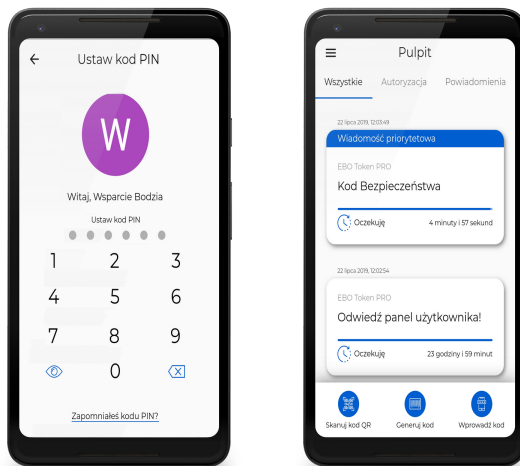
Ustaw kod PIN

W

Witaj, Wsparcie Bodzia

Ustaw kod PIN

1 2 3
4 5 6
7 8 9
0

Zapomniałeś kodu PIN?

Pulpit

Wszystkie Autoryzacja Powiadomienia

22 lipca 2019, 12:03:49

Wiadomość priorytetowa

EBO Token PRO

Kod Bezpieczeństwa

Oczekuję 4 minuty i 57 sekund

22 lipca 2019, 12:02:54

EBO Token PRO

Odwiedź panel użytkownika!

Oczekuję 23 godziny i 59 minut

Skanuj kod QR Generuj kod Wprowadź kod